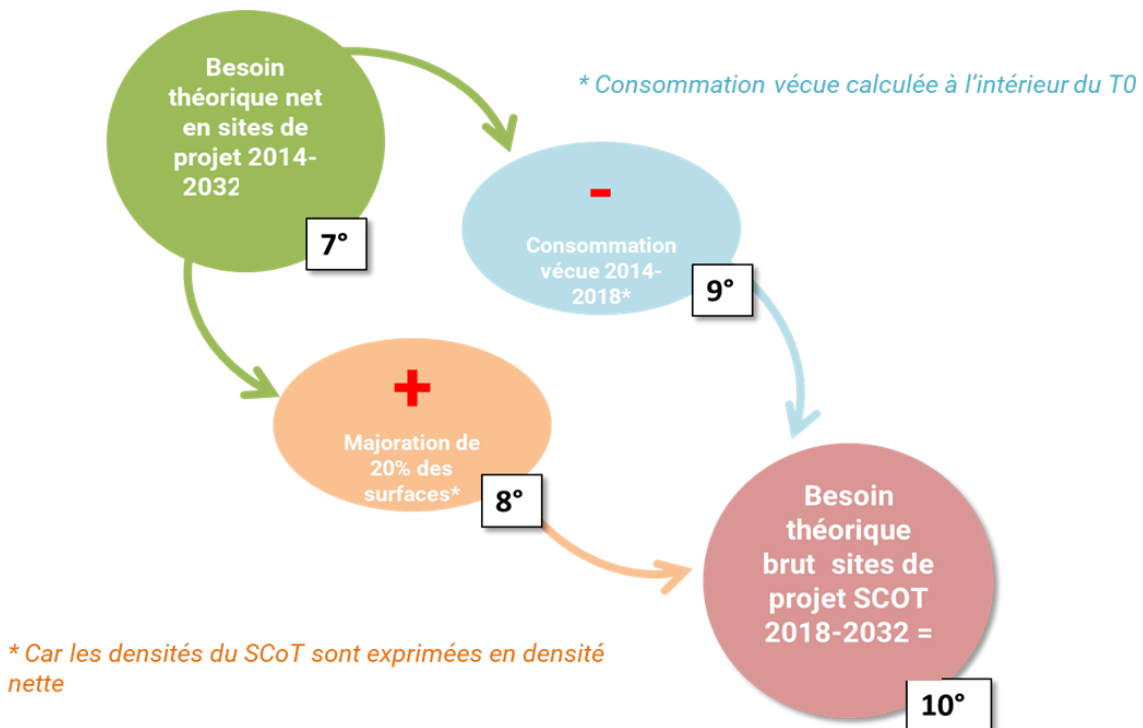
Besoin théorique net en sites de projet 2014-2032

7°

* Consommation vécue calculée à l'intérieur du T0

-

Consommation vécue 2014-2018*

9°

+

Majoration de 20% des surfaces*

8°

Besoin théorique brut sites de projet SCOT 2018-2032 =

10°

* Car les densités du SCoT sont exprimées en densité nette